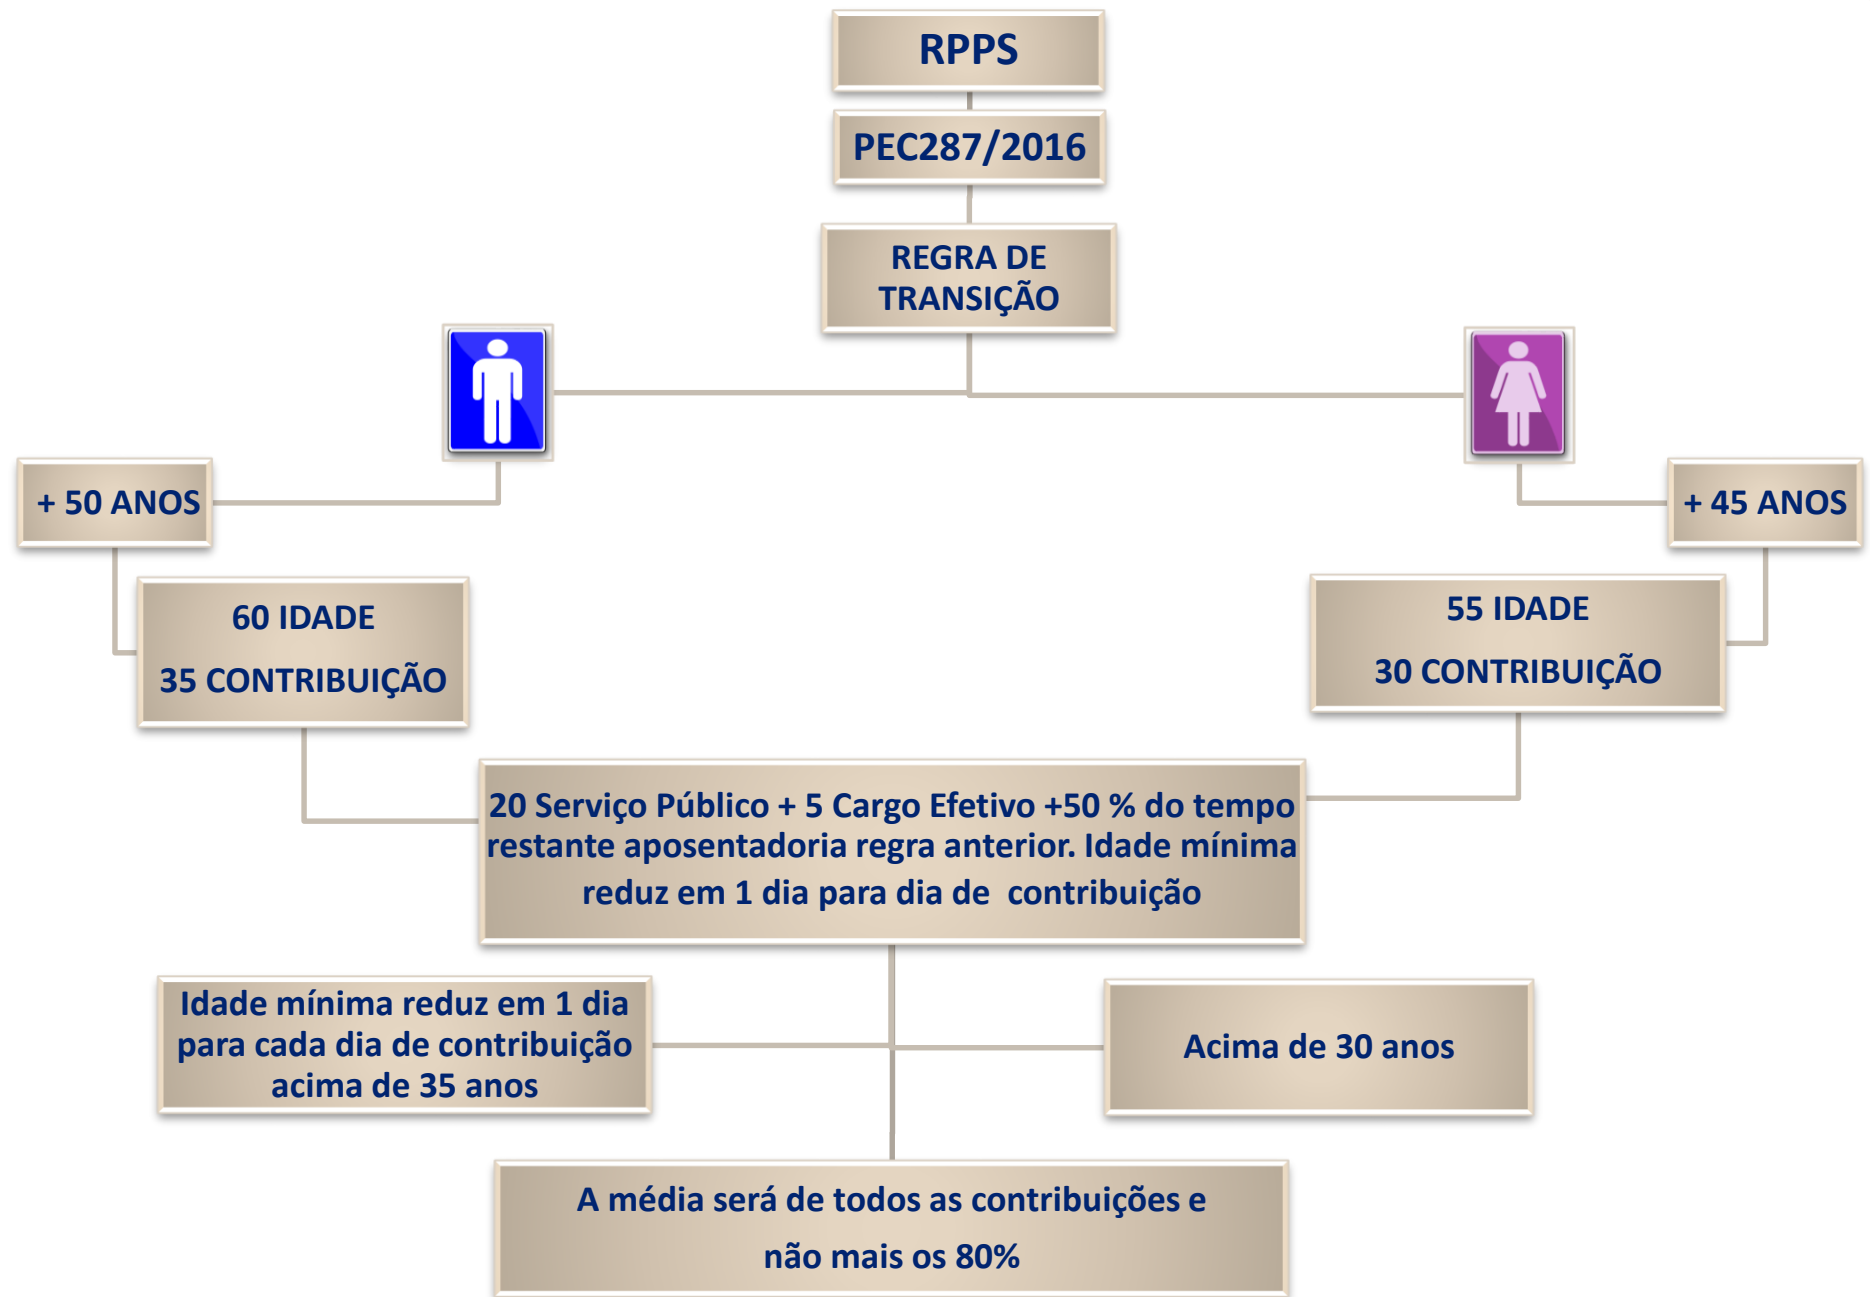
RPPS

PEC287/2016

REGRA DE TRANSIÇÃO

+ 50 ANOS

60 IDADE

35 CONTRIBUIÇÃO

+ 45 ANOS

55 IDADE

30 CONTRIBUIÇÃO

20 Serviço Público + 5 Cargo Efetivo +50 % do tempo restante aposentadoria regra anterior. Idade mínima reduz em 1 dia para dia de contribuição

Idade mínima reduz em 1 dia para cada dia de contribuição acima de 35 anos

Acima de 30 anos

A média será de todos as contribuições e não mais os 80%